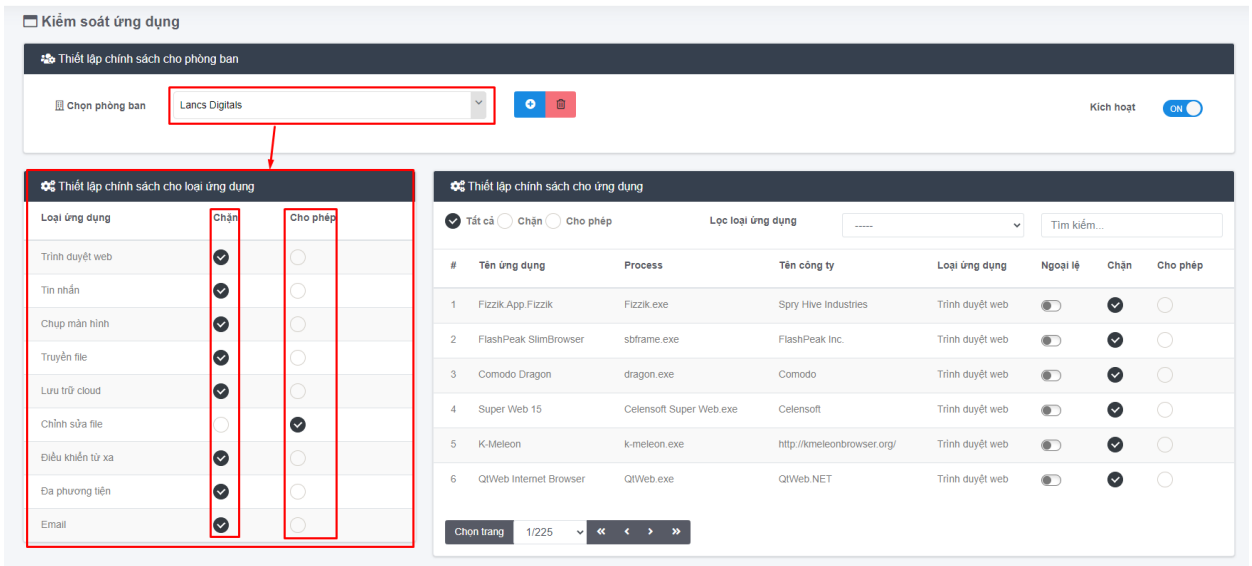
Kiểm soát ứng dụng

Thiết lập chính sách cho phòng ban

Chọn phòng ban | Lancs Digitals

Kích hoạt ON

Thiết lập chính sách cho loại ứng dụng

| Loại ứng dụng | Chặn | Cho phép |
|---|---|---|
| Trình duyệt web | ✔ | |
| Tin nhắn | ✔ | |
| Chụp màn hình | ✔ | |
| Truyền file | ✔ | |
| Lưu trữ cloud | ✔ | |
| Chỉnh sửa file | | ✔ |
| Điều khiển từ xa | ✔ | |
| Đa phương tiện | ✔ | |
| Email | ✔ | |

Thiết lập chính sách cho ứng dụng

Tất cả Chặn Cho phép Lọc loại ứng dụng ----- Tìm kiếm...

| # | Tên ứng dụng | Process | Tên công ty | Loại ứng dụng | Ngoại lệ | Chặn | Cho phép |
|---|---|---|---|---|---|---|---|
| 1 | Fizzik.App.Fizzik | Fizzik.exe | Spry Hive Industries | Trình duyệt web | | ✔ | |
| 2 | FlashPeak SlimBrowser | sbframe.exe | FlashPeak Inc. | Trình duyệt web | | ✔ | |
| 3 | Comodo Dragon | dragon.exe | Comodo | Trình duyệt web | | ✔ | |
| 4 | Super Web 15 | Celensoft Super Web.exe | Celensoft | Trình duyệt web | | ✔ | |
| 5 | K-Meleon | k-meleon.exe | http://kmeleonbrowser.org/ | Trình duyệt web | | ✔ | |
| 6 | QtWeb Internet Browser | QtWeb.exe | QtWeb.NET | Trình duyệt web | | ✔ | |

Chọn trang 1/225 « ‹ › »